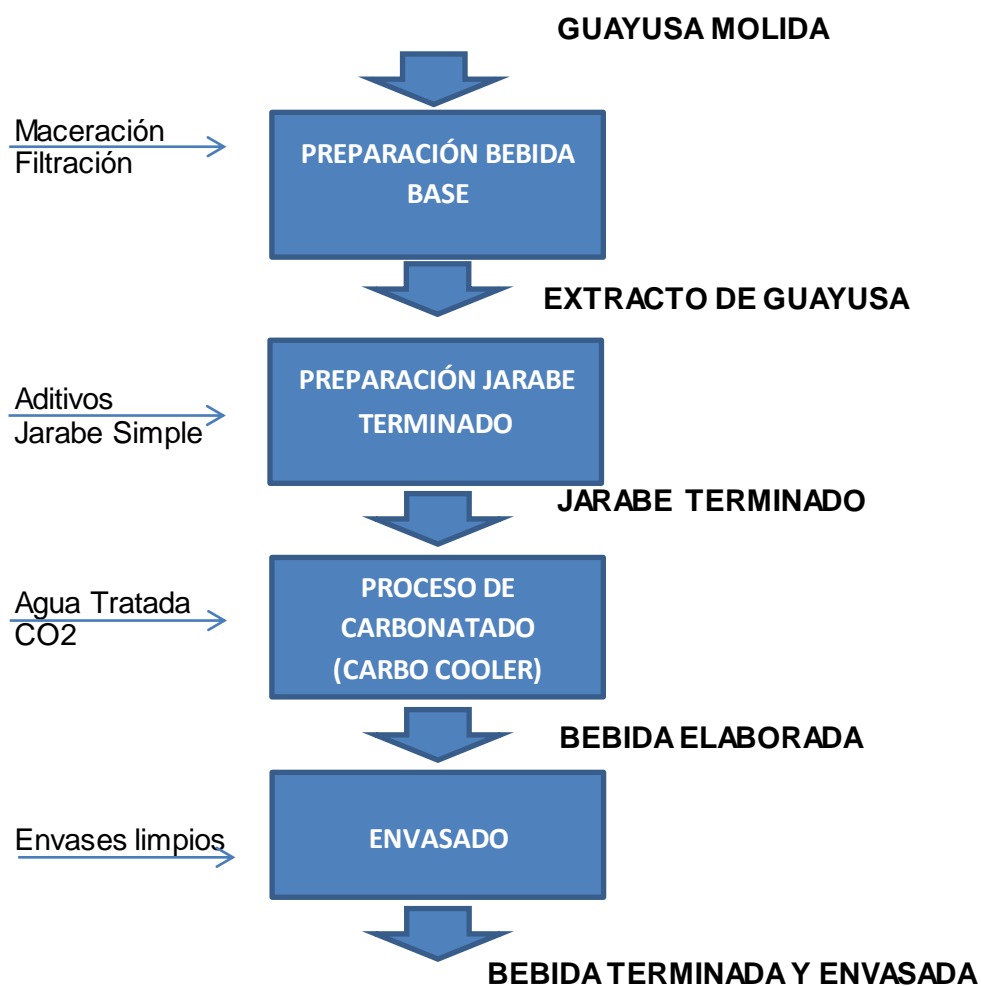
GUAYUSA MOLIDA

Maceración
Filtración

PREPARACIÓN BEBIDA BASE

EXTRACTO DE GUAYUSA

Aditivos
Jarabe Simple

PREPARACIÓN JARABE TERMINADO

JARABE TERMINADO

Agua Tratada
CO2

PROCESO DE CARBONATADO (CARBO COOLER)

BEBIDA ELABORADA

Envases limpios

ENVASADO

BEBIDA TERMINADA Y ENVASADA